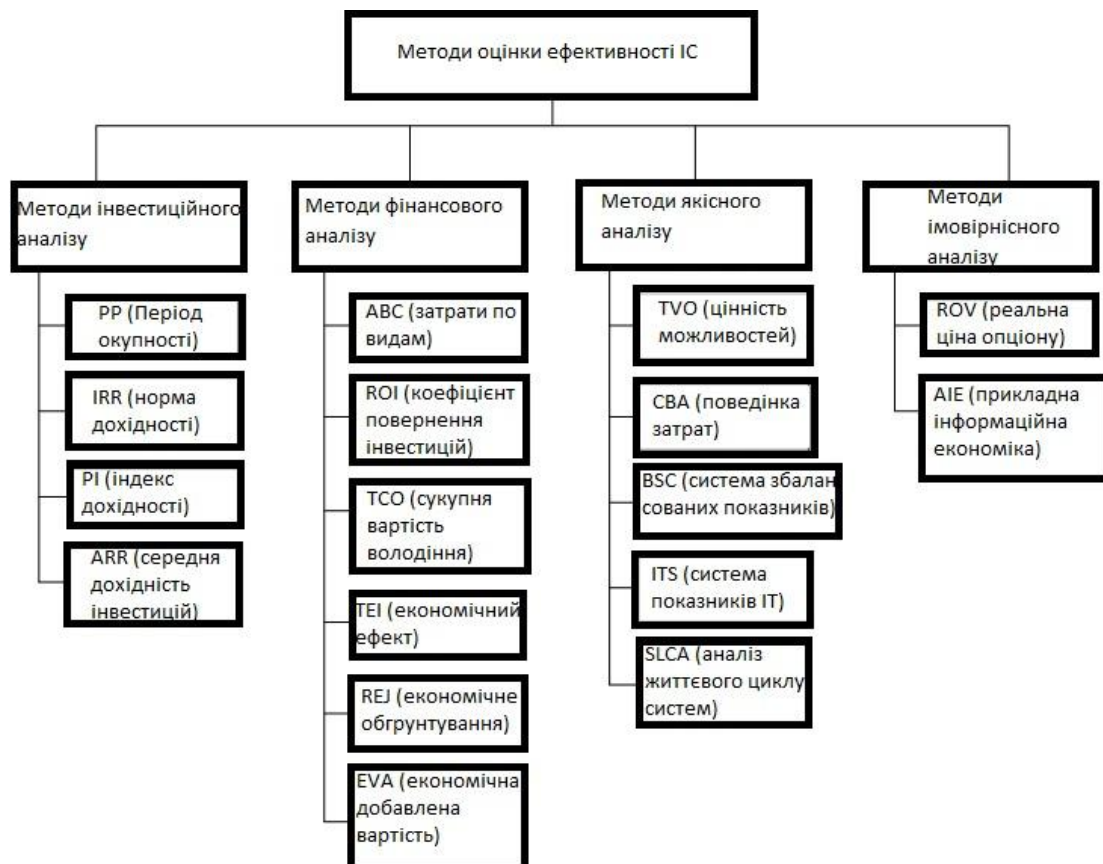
Методи оцінки ефективності ІС

Методи інвестиційного аналізу

PP (Період окупності)

IRR (норма дохідності)

PI (індекс дохідності)

ARR (середня дохідність інвестицій)

Методи фінансового аналізу

ABC (затрати по видам)

ROI (коефіцієнт повернення інвестицій)

TCO (сукупня вартість володіння)

TEI (економічний ефект)

REJ (економічне обгрунтування)

EVA (економічна добавлена вартість)

Методи якісного аналізу

TVO (цінність можливостей)

CBA (поведінка затрат)

BSC (система збалансованих показників)

ITS (система показників IT)

SLCA (аналіз життєвого циклу систем)

Методи імовірнісного аналізу

ROV (реальна ціна опціону)

AIE (прикладна інформаційна економіка)